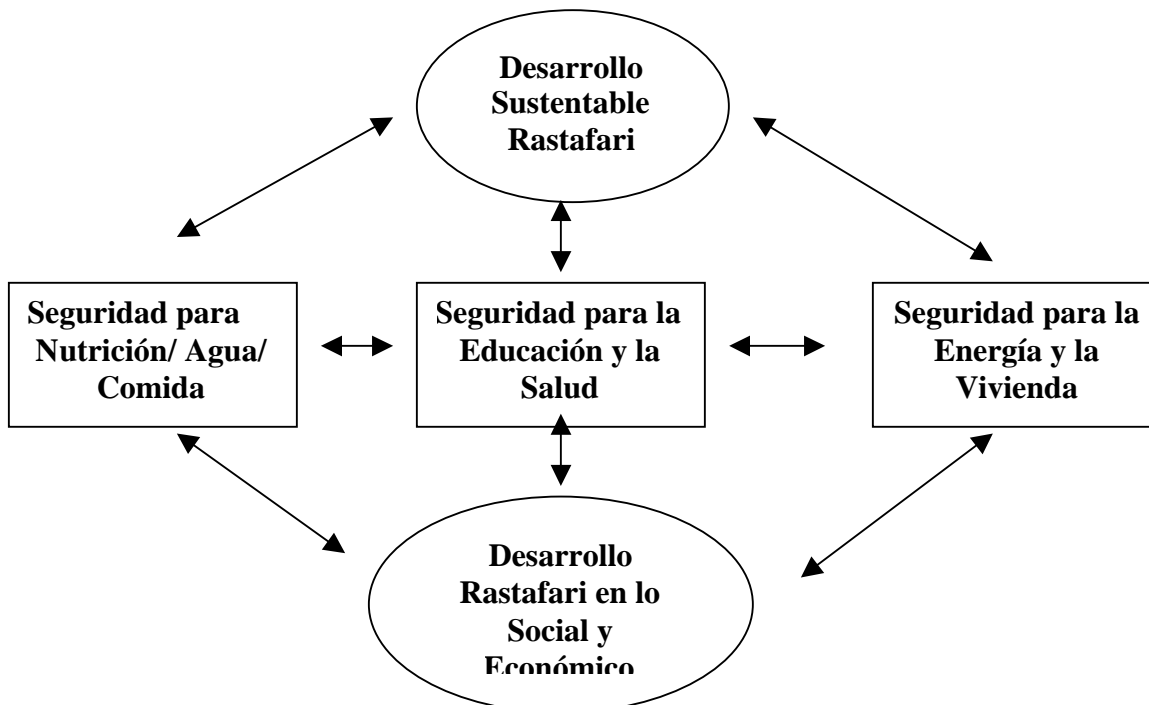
Desarrollo Sustentable Rastafari

Seguridad para Nutrición/ Agua/ Comida

Seguridad para la Educación y la Salud

Seguridad para la Energía y la Vivienda

Desarrollo Rastafari en lo Social y Económico